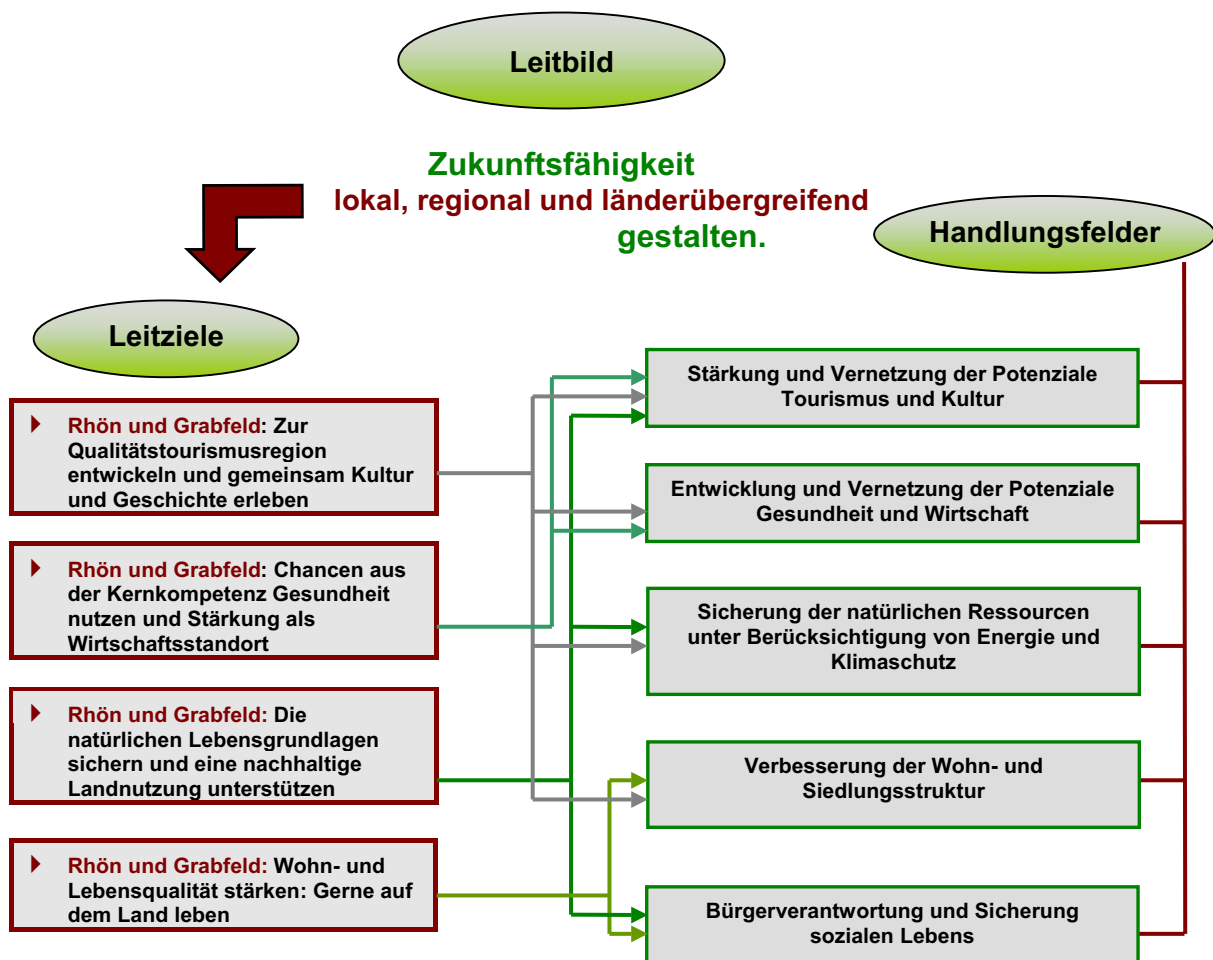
Leitbild

Zukunftsfähigkeit
lokal, regional und länderübergreifend
gestalten.

Handlungsfelder

Leitziele

Rhön und Grabfeld: Zur Qualitätstourismusregion entwickeln und gemeinsam Kultur und Geschichte erleben

Rhön und Grabfeld: Chancen aus der Kernkompetenz Gesundheit nutzen und Stärkung als Wirtschaftsstandort

Rhön und Grabfeld: Die natürlichen Lebensgrundlagen sichern und eine nachhaltige Landnutzung unterstützen

Rhön und Grabfeld: Wohn- und Lebensqualität stärken: Gerne auf dem Land leben

Stärkung und Vernetzung der Potenziale Tourismus und Kultur

Entwicklung und Vernetzung der Potenziale Gesundheit und Wirtschaft

Sicherung der natürlichen Ressourcen unter Berücksichtigung von Energie und Klimaschutz

Verbesserung der Wohn- und Siedlungsstruktur

Bürgerverantwortung und Sicherung sozialen Lebens